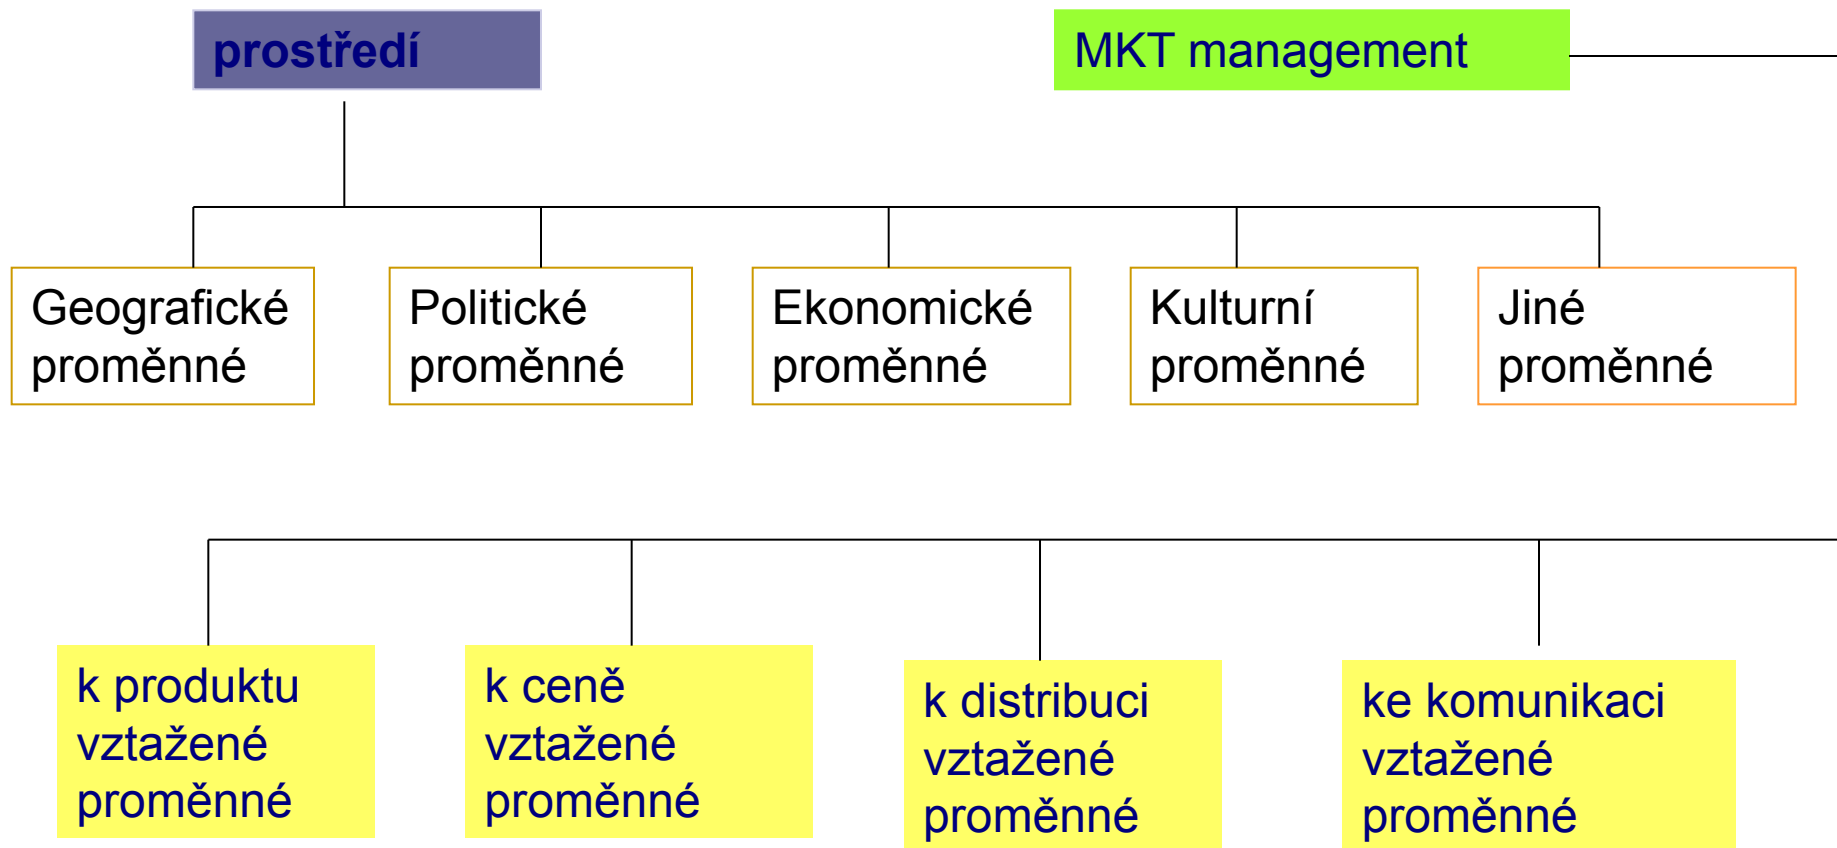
prostředí

MKT management

Geografické proměnné

Politické proměnné

Ekonomické proměnné

Kulturní proměnné

Jiné proměnné

k produktu vztažené proměnné

k ceně vztažené proměnné

k distribuci vztažené proměnné

ke komunikaci vztažené proměnné